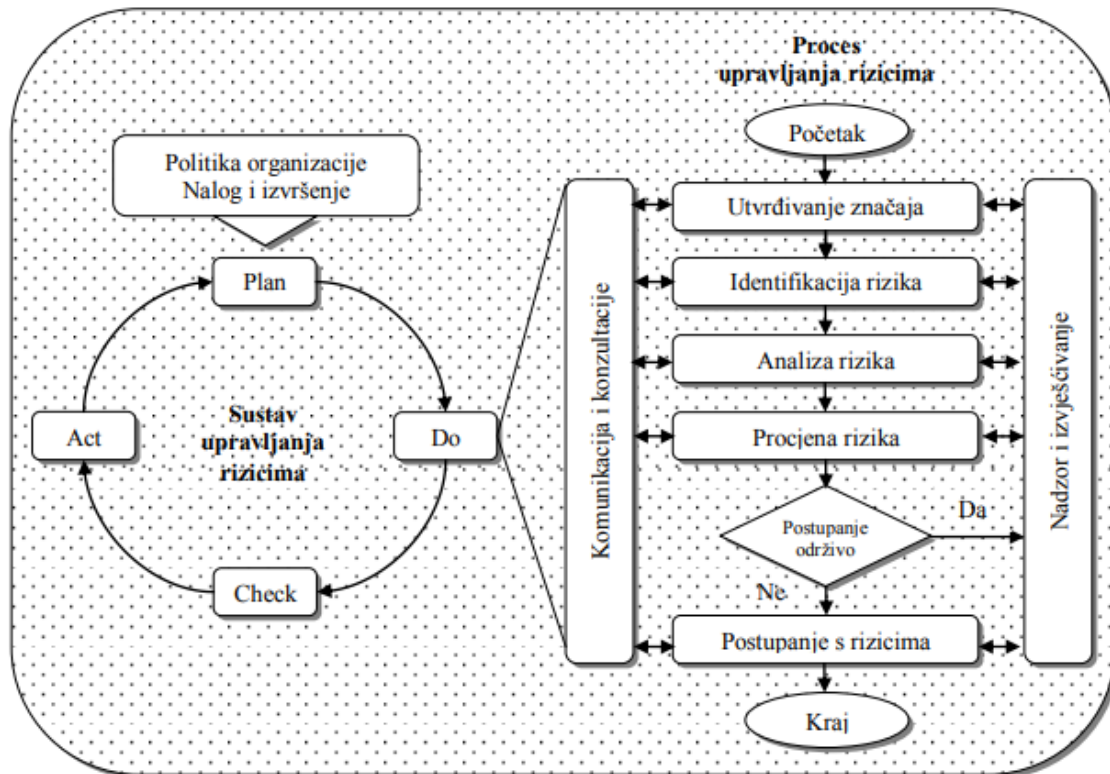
Politika organizacije
Nalog i izvršenje

Plan

Act

Sustav upravljanja rizicima

Do

Check

Proces upravljanja rizicima

Početak

Komunikacija i konzultacije

Utvrđivanje značaja

Identifikacija rizika

Analiza rizika

Procjena rizika

Postupanje održivo

Da

Ne

Postupanje s rizicima

Kraj

Nadzor i izvješćivanje